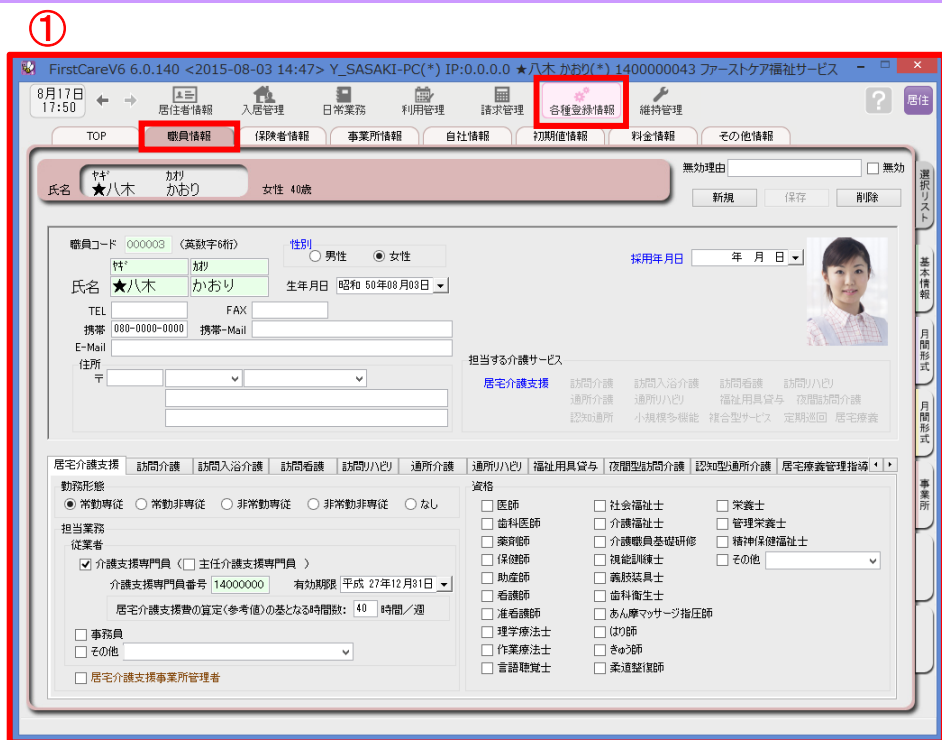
①

FirstCareV6 6.0.140 <2015-08-03 14:47> Y_SASAKI-PC(*) IP:0.0.0.0 ★八木 かおり(*) 1400000043 ファーストケア福祉サービス

8月17日 17:50
居住者情報 入居管理 日常業務 利用管理 請求管理 各種登録情報 維持管理
居住

TOP 職員情報 保険者情報 事業所情報 自社情報 初期値情報 料金情報 その他情報

氏名 ﾔｷﾞ ★八木 ｶｵﾘ かおり 女性 40歳
無効理由 無効
新規 保存 削除

職員コード 000003 (英数字6桁)
性別 男性 女性
ﾔｷﾞ ｶｵﾘ
氏名 ★八木 かおり
生年月日 昭和 50年08月03日
採用年月日 年 月 日
TEL FAX
携帯 080-0000-0000 携帯-Mail
E-Mail
住所
〒

担当する介護サービス
居宅介護支援 訪問介護 訪問入浴介護 訪問看護 訪問リハビリ
通所介護 通所リハビリ 福祉用具貸与 夜間訪問介護
認知通所 小規模多機能 複合型サービス 定期巡回 居宅療養

選択リスト
基本情報
月間形式
月間形式
事業所

居宅介護支援 訪問介護 訪問入浴介護 訪問看護 訪問リハビリ 通所介護 通所リハビリ 福祉用具貸与 夜間型訪問介護 認知型通所介護 居宅療養管理指導

勤務形態
常勤専従 常勤非専従 非常勤専従 非常勤非専従 なし
担当業務
従業者
介護支援専門員( 主任介護支援専門員 )
介護支援専門員番号 14000000 有効期限 平成 27年12月31日
居宅介護支援費の算定(参考値)の基となる時間数: 40 時間/週
事務員
その他
居宅介護支援事業所管理者

資格
医師 社会福祉士 栄養士
歯科医師 介護福祉士 管理栄養士
薬剤師 介護職員基礎研修 精神保健福祉士
保健師 視能訓練士 その他
助産師 義肢装具士
看護師 歯科衛生士
准看護師 あん摩マッサージ指圧師
理学療法士 はり師
作業療法士 きゅう師
言語聴覚士 柔道整復師